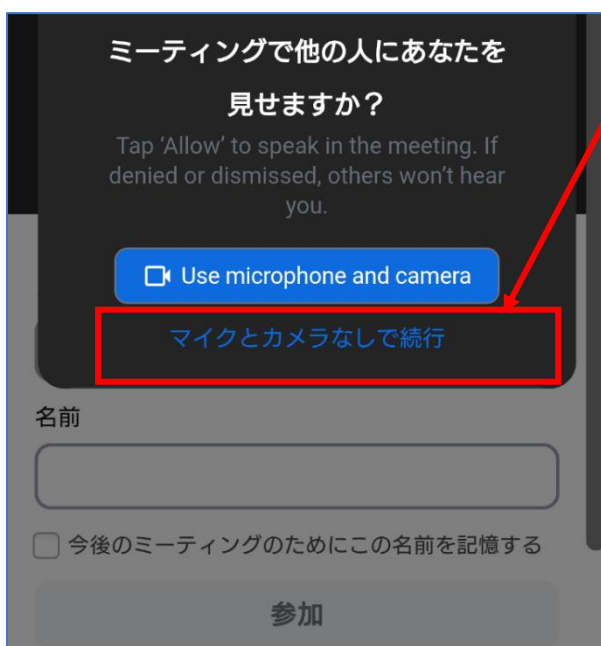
ミーティングで他の人にあなたを見せますか？

Tap ‘Allow’ to speak in the meeting. If denied or dismissed, others won’t hear you.

Use microphone and camera

マイクとカメラなしで続行

名前

今後のミーティングのためにこの名前を記憶する

参加